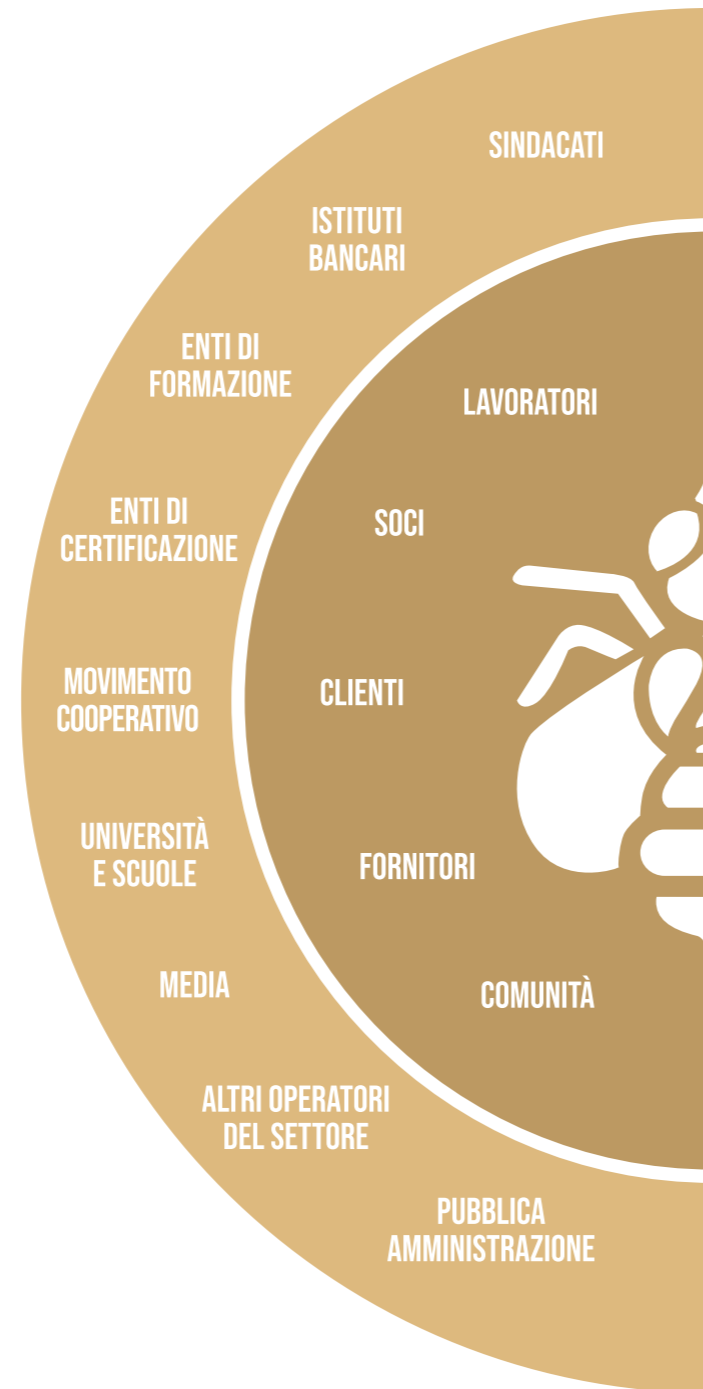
SINDACATI

ISTITUTI BANCARI

ENTI DI FORMAZIONE

LAVORATORI

ENTI DI CERTIFICAZIONE

SOCI

MOVIMENTO COOPERATIVO

CLIENTI

UNIVERSITÀ E SCUOLE

FORNITORI

MEDIA

COMUNITÀ

ALTRI OPERATORI DEL SETTORE

PUBBLICA AMMINISTRAZIONE